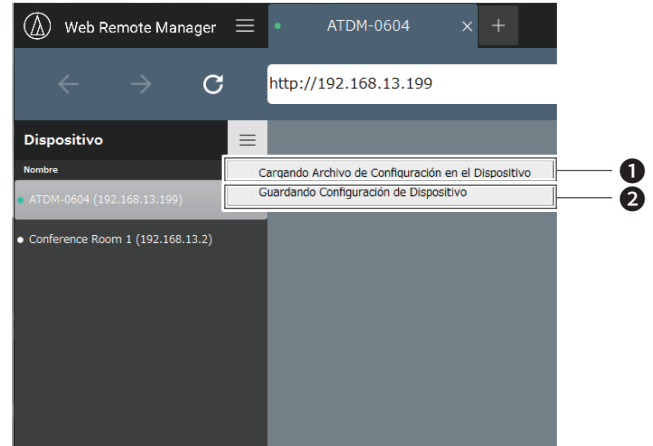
Web Remote Manager

ATDM-0604

×

+

http://192.168.13.199

Dispositivo

Nombre

ATDM-0604 (192.168.13.199)

Conference Room 1 (192.168.13.2)

Cargando Archivo de Configuración en el Dispositivo

Guardando Configuración de Dispositivo

1

2